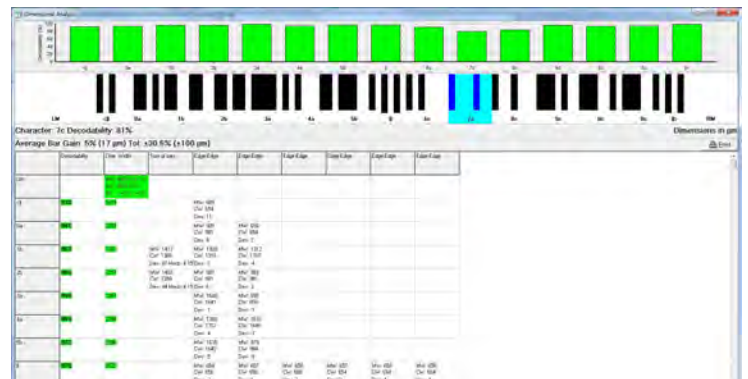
Dimensional Analysis

Character: 7c Decodability: 81%

Dimensions in µm

Average Bar Gain: 5% (17 µm) Tol: ±30.5% (±100 µm)

Print

| | Decodability | Char. Width | Sum of bars | Edge-Edge | Edge-Edge | Edge-Edge | Edge-Edge | Edge-Edge | Edge-Edge |
|---|---|---|---|---|---|---|---|---|---|
| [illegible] | | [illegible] | | | | | | | |
| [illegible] | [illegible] | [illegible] | | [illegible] | | | | | |
| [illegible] | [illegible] | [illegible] | | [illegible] | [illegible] | | | | |
| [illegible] | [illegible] | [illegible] | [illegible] | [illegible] | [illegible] | | | | |
| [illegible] | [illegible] | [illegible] | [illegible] | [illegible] | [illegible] | | | | |
| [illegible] | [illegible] | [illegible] | | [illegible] | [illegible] | | | | |
| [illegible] | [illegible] | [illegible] | | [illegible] | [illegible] | | | | |
| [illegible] | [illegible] | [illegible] | | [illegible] | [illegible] | | | | |
| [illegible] | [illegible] | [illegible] | | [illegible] | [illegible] | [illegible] | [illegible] | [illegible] | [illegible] |